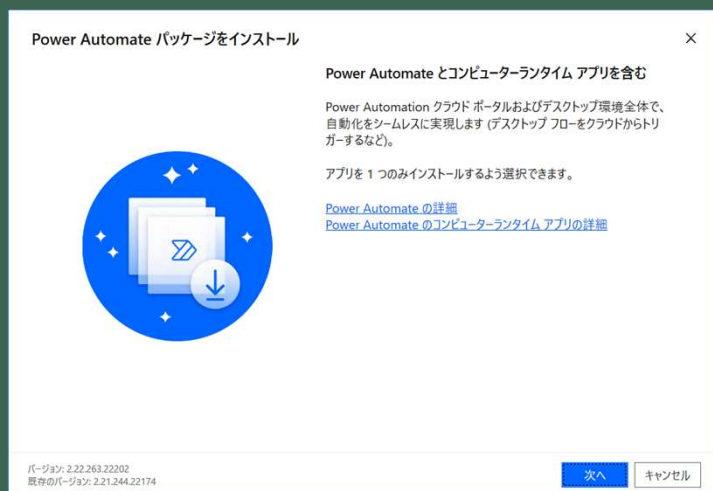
Power Automate パッケージをインストール

×

Power Automate とコンピューターランタイム アプリを含む

Power Automation クラウド ポータルおよびデスクトップ環境全体で、自動化をシームレスに実現します (デスクトップ フローをクラウドからトリガーするなど)。

アプリを 1 つのみインストールするよう選択できます。

Power Automate の詳細
Power Automate のコンピューターランタイム アプリの詳細

バージョン: 2.22.263.22202
既存のバージョン: 2.21.244.22174

次へ

キャンセル